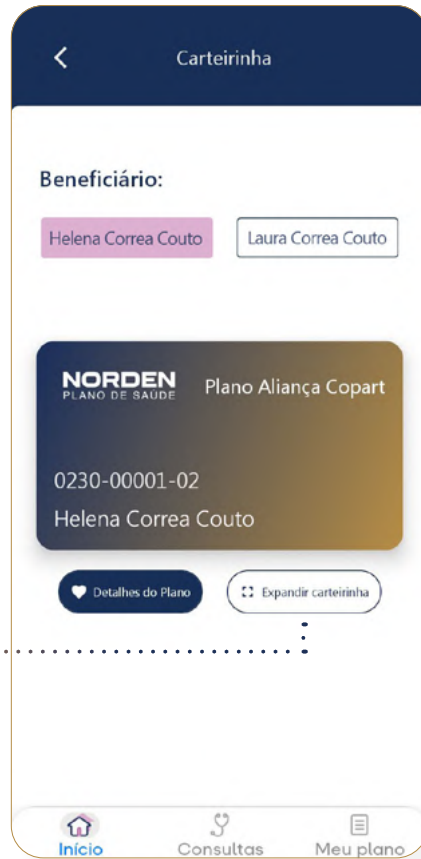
Carteirinha

Beneficiário:

Helena Correa Couto

Laura Correa Couto

NORDEN
PLANO DE SAÚDE

Plano Aliança Copart

0230-00001-02

Helena Correa Couto

Detalhes do Plano

Expandir carteirinha

Início

Consultas

Meu plano